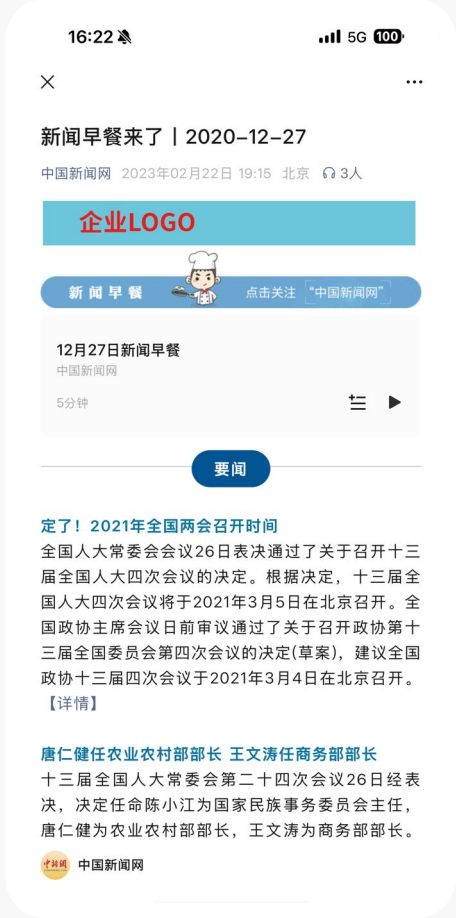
16:22 5G 100

×

新闻早餐来了丨2020-12-27

中国新闻网 2023年02月22日 19:15 北京 3人

企业LOGO

新闻早餐 点击关注 "中国新闻网"

12月27日新闻早餐
中国新闻网
5分钟

要闻

定了！2021年全国两会召开时间
全国人大常委会会议26日表决通过了关于召开十三届全国人大四次会议的决定。根据决定，十三届全国人大四次会议将于2021年3月5日在北京召开。全国政协主席会议日前审议通过了关于召开政协第十三届全国委员会第四次会议的决定(草案)，建议全国政协十三届四次会议于2021年3月4日在北京召开。【详情】

唐仁健任农业农村部部长 王文涛任商务部部长
十三届全国人大常委会第二十四次会议26日经表决，决定任命陈小江为国家民族事务委员会主任，唐仁健为农业农村部部长，王文涛为商务部部长。

中新网 中国新闻网